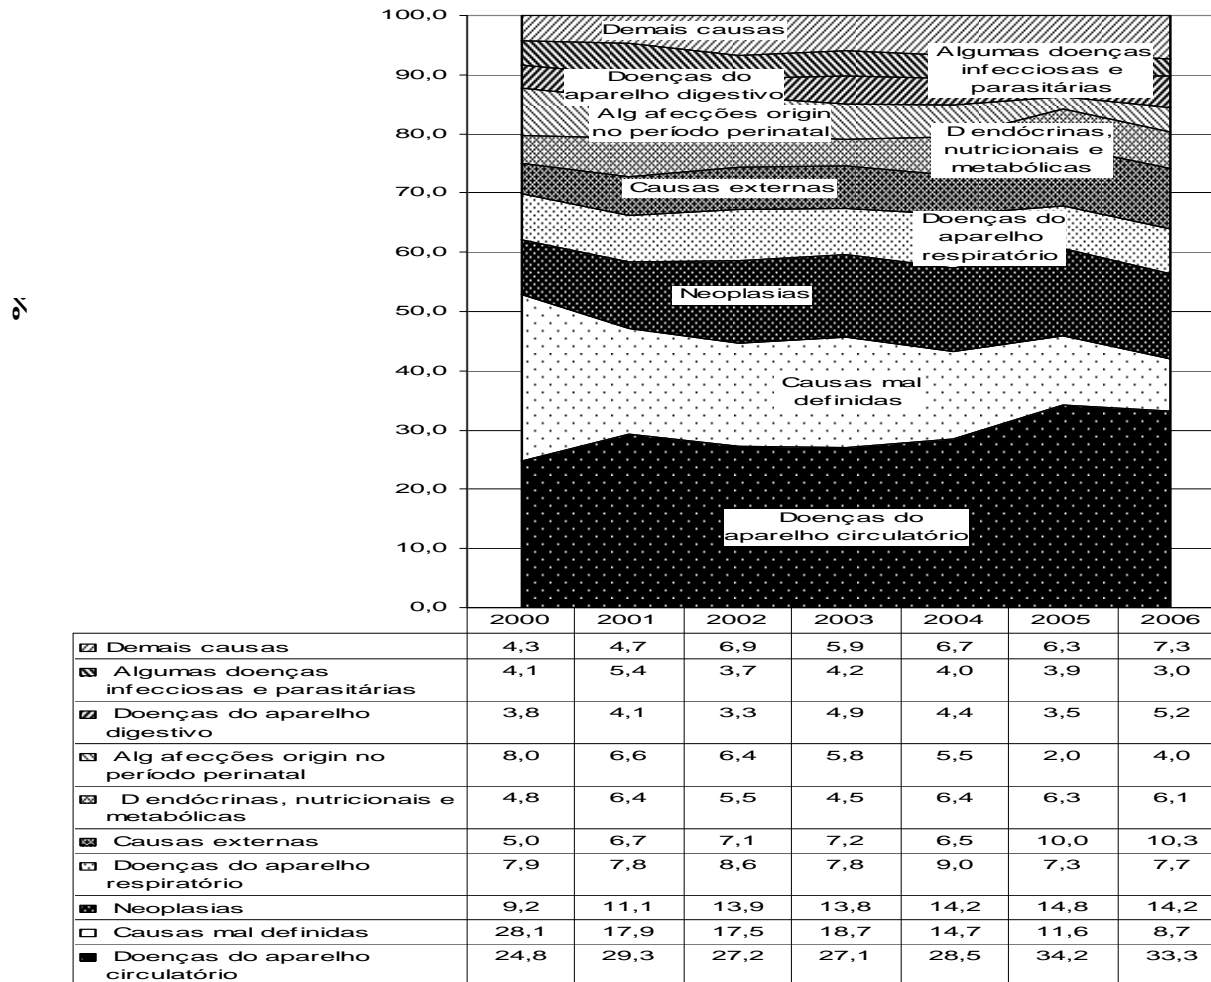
%

100,0
90,0
80,0
70,0
60,0
50,0
40,0
30,0
20,0
10,0
0,0

Demais causas
Algumas doenças infecciosas e parasitárias
Doenças do aparelho digestivo
Alg afecções origin no período perinatal
D endócrinas, nutricionais e metabólicas
Causas externas
Doenças do aparelho respiratório
Neoplasias
Causas mal definidas
Doenças do aparelho circulatório

| | 2000 | 2001 | 2002 | 2003 | 2004 | 2005 | 2006 |
|---|---|---|---|---|---|---|---|
| Demais causas | 4,3 | 4,7 | 6,9 | 5,9 | 6,7 | 6,3 | 7,3 |
| Algumas doenças infecciosas e parasitárias | 4,1 | 5,4 | 3,7 | 4,2 | 4,0 | 3,9 | 3,0 |
| Doenças do aparelho digestivo | 3,8 | 4,1 | 3,3 | 4,9 | 4,4 | 3,5 | 5,2 |
| Alg afecções origin no período perinatal | 8,0 | 6,6 | 6,4 | 5,8 | 5,5 | 2,0 | 4,0 |
| D endócrinas, nutricionais e metabólicas | 4,8 | 6,4 | 5,5 | 4,5 | 6,4 | 6,3 | 6,1 |
| Causas externas | 5,0 | 6,7 | 7,1 | 7,2 | 6,5 | 10,0 | 10,3 |
| Doenças do aparelho respiratório | 7,9 | 7,8 | 8,6 | 7,8 | 9,0 | 7,3 | 7,7 |
| Neoplasias | 9,2 | 11,1 | 13,9 | 13,8 | 14,2 | 14,8 | 14,2 |
| Causas mal definidas | 28,1 | 17,9 | 17,5 | 18,7 | 14,7 | 11,6 | 8,7 |
| Doenças do aparelho circulatório | 24,8 | 29,3 | 27,2 | 27,1 | 28,5 | 34,2 | 33,3 |